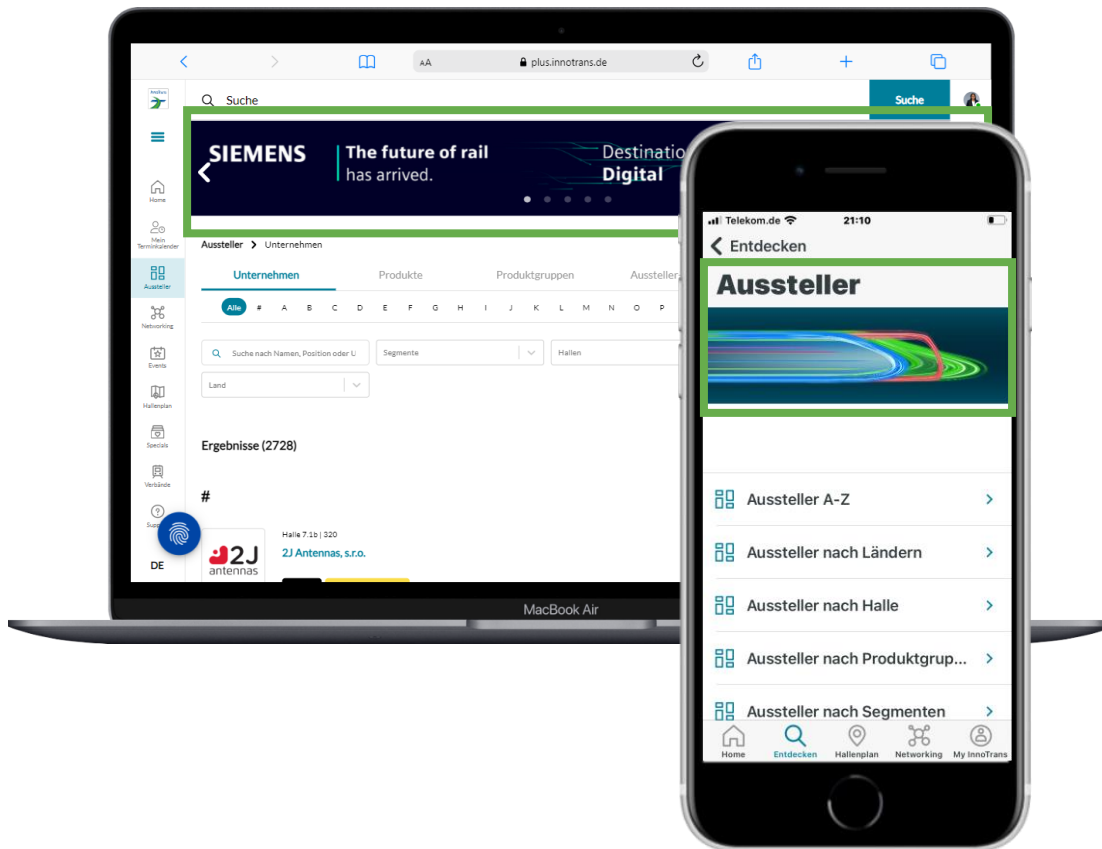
AA plus.innotrans.de

Suche

Suche

SIEMENS The future of rail has arrived. Destinatio Digital

Home

Mein Terminkalender

Aussteller

Networking

Events

Hallenplan

Specials

Verbände

Supp

DE

Aussteller > Unternehmen

Unternehmen Produkte Produktgruppen Ausstelle

Alle # A B C D E F G H I J K L M N O P

Suche nach Namen, Position oder U

Segmente

Hallen

Land

Ergebnisse (2728)

#

2J antennas

Halle 7.1b | 320

2J Antennas, s.r.o.

MacBook Air

Telekom.de 21:10

Entdecken

Aussteller

Aussteller A-Z

Aussteller nach Ländern

Aussteller nach Halle

Aussteller nach Produktgrup...

Aussteller nach Segmenten

Home Entdecken Hallenplan Networking My InnoTrans